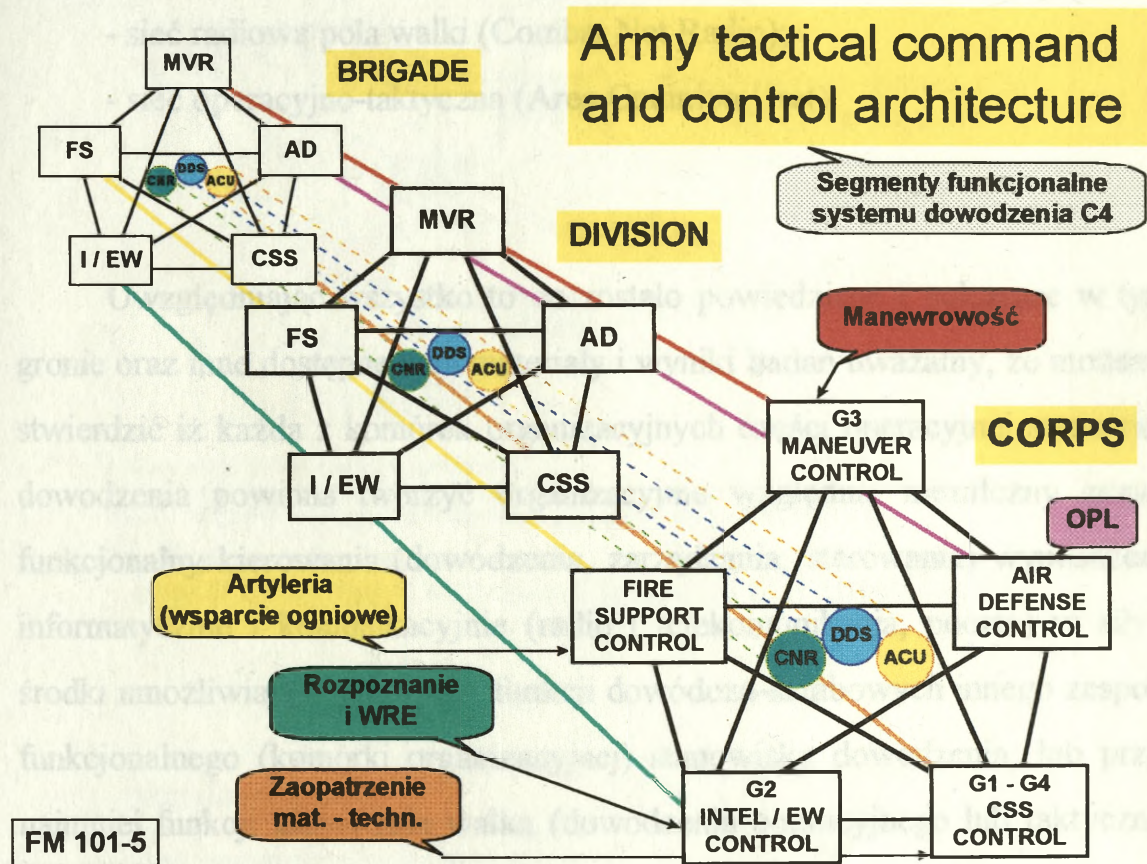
- sieć radiowa pola walki (Combat Net Radio),
- sieć operacyjno-taktyczna (Area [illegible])

Army tactical command and control architecture

BRIGADE

MVR
FS
AD
DDS
CNR
ACU
I / EW
CSS

Segmenty funkcjonalne systemu dowodzenia C4

MVR
DIVISION
FS
AD
DDS
CNR
ACU
I / EW
CSS

Uwzględniając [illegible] to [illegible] zostało powiedziane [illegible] w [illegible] gronie oraz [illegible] dostępne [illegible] i wyniki badań, ukazały, że można stwierdzić iż każda z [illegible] organizacyjnych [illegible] dowodzenia powinna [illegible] wszystkie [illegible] funkcjonalny kierowania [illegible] informacyjnych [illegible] środki umożliwiające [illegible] dowódczo-sztabowych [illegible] zespołu funkcjonalnego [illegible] dowódczego lub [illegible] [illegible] funkcji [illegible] (dowodzenia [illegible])

Manewrowość

G3 MANEUVER CONTROL

CORPS

OPL

Artyleria (wsparcie ogniowe)

FIRE SUPPORT CONTROL

AIR DEFENSE CONTROL

DDS
CNR
ACU

Rozpoznanie i WRE

Zaopatrzenie mat. - techn.

G2 INTEL / EW CONTROL

G1 - G4 CSS CONTROL

FM 101-5